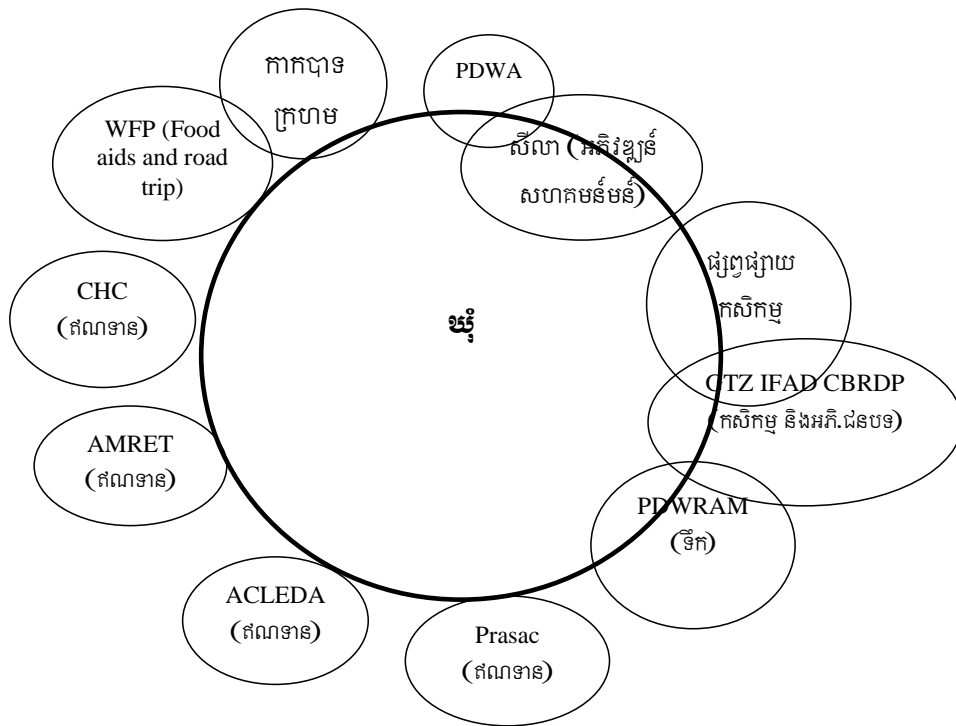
កាកបាទ ក្រហម

PDWA

WFP (Food aids and road trip)

សីលា (អភិវឌ្ឍន៍ សហគមន៍មន៍)

ផ្សព្វផ្សាយ កសិកម្ម

CHC (ឥណទាន)

ឃុំ

GTZ IFAD CBRDP (កសិកម្ម និងអភិ.ជនបទ)

AMRET (ឥណទាន)

PDWRAM (ទឹក)

ACLEDA (ឥណទាន)

Prasac (ឥណទាន)